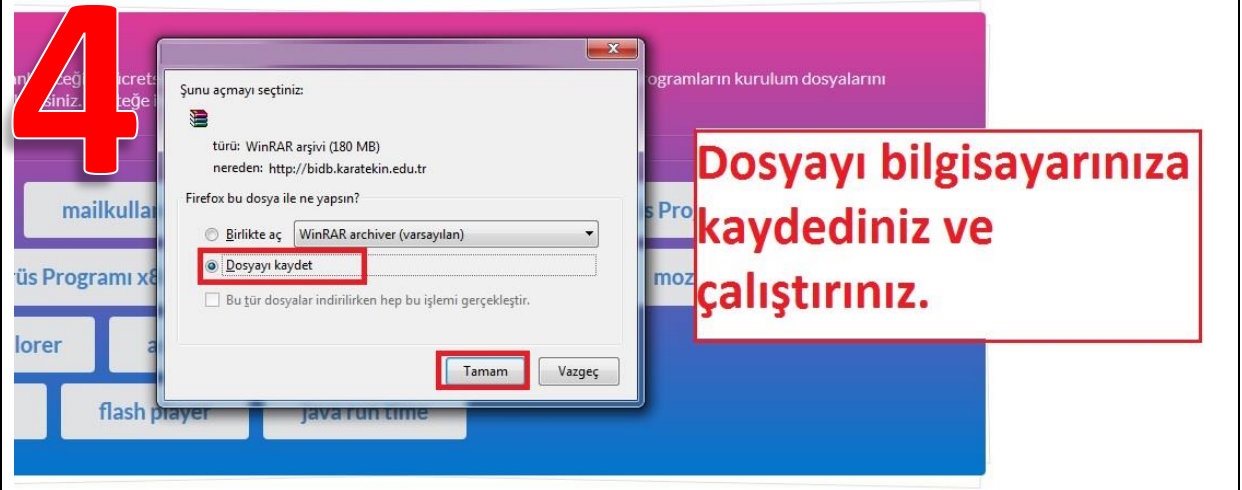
4

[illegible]eğ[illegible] ücrets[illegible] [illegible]rogramların kurulum dosyalarını
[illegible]siniz. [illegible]teğe i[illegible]

Şunu açmayı seçtiniz:

türü: WinRAR arşivi (180 MB)
nereden: http://bidb.karatekin.edu.tr

Firefox bu dosya ile ne yapsın?

Birlikte aç WinRAR archiver (varsayılan)

Dosyayı kaydet

Bu tür dosyalar indirilirken hep bu işlemi gerçekleştir.

Tamam Vazgeç

mailkullan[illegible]

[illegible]s Pro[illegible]

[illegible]rüs Programı x8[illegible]

moz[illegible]

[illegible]lorer

a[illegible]

flash player

java run time

Dosyayı bilgisayarınıza kaydediniz ve çalıştırınız.